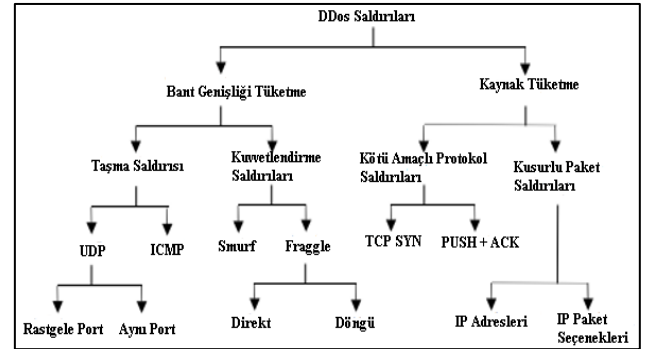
DDos Saldırıları

Bant Genişliği Tüketme

Kaynak Tüketme

Taşma Saldırısı

Kuvvetlendirme Saldırıları

Kötü Amaçlı Protokol Saldırıları

Kusurlu Paket Saldırıları

UDP

ICMP

Smurf

Fraggle

TCP SYN

PUSH + ACK

Rastgele Port

Aynı Port

Direkt

Döngü

IP Adresleri

IP Paket Seçenekleri